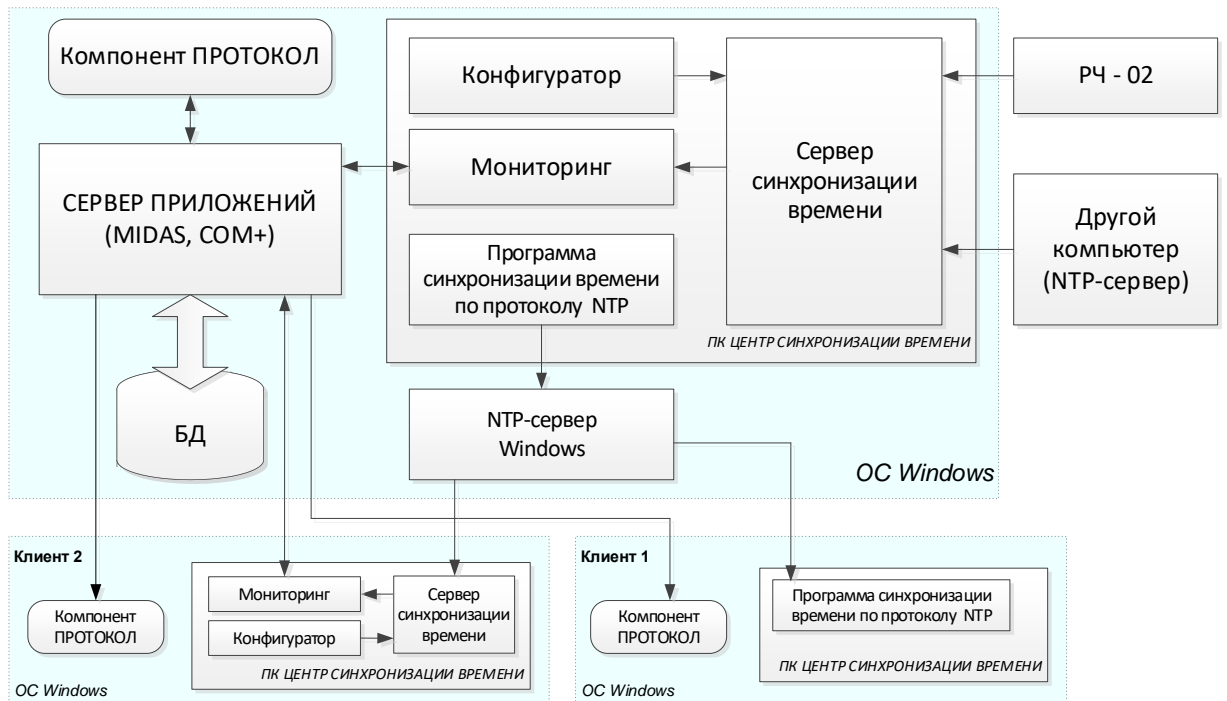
Компонент ПРОТОКОЛ

Конфигуратор

РЧ - 02

Мониторинг

Сервер синхронизации времени

СЕРВЕР ПРИЛОЖЕНИЙ (MIDAS, COM+)

Другой компьютер (NTP-сервер)

Программа синхронизации времени по протоколу NTP

ПК ЦЕНТР СИНХРОНИЗАЦИИ ВРЕМЕНИ

БД

NTP-сервер Windows

ОС Windows

Клиент 2

Компонент ПРОТОКОЛ

Мониторинг

Конфигуратор

Сервер синхронизации времени

ПК ЦЕНТР СИНХРОНИЗАЦИИ ВРЕМЕНИ

ОС Windows

Клиент 1

Компонент ПРОТОКОЛ

Программа синхронизации времени по протоколу NTP

ПК ЦЕНТР СИНХРОНИЗАЦИИ ВРЕМЕНИ

ОС Windows